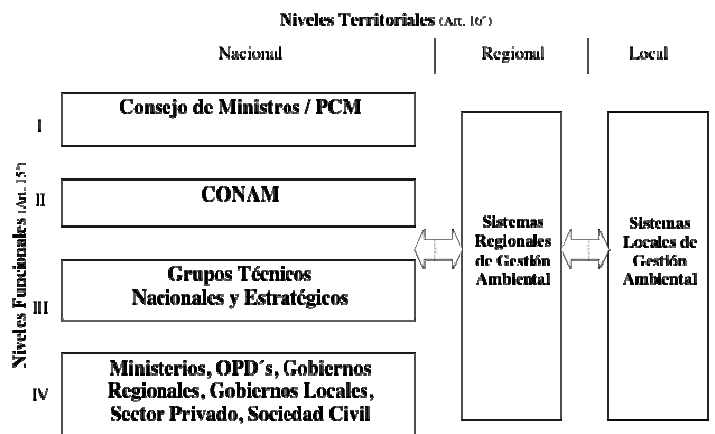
Niveles Territoriales (Art. 10°)

Nacional

Regional

Local

Niveles Funcionales (Art. 15°)

I

Consejo de Ministros / PCM

II

CONAM

III

Grupos Técnicos Nacionales y Estratégicos

IV

Ministerios, OPD´s, Gobiernos Regionales, Gobiernos Locales, Sector Privado, Sociedad Civil

Sistemas Regionales de Gestión Ambiental

Sistemas Locales de Gestión Ambiental